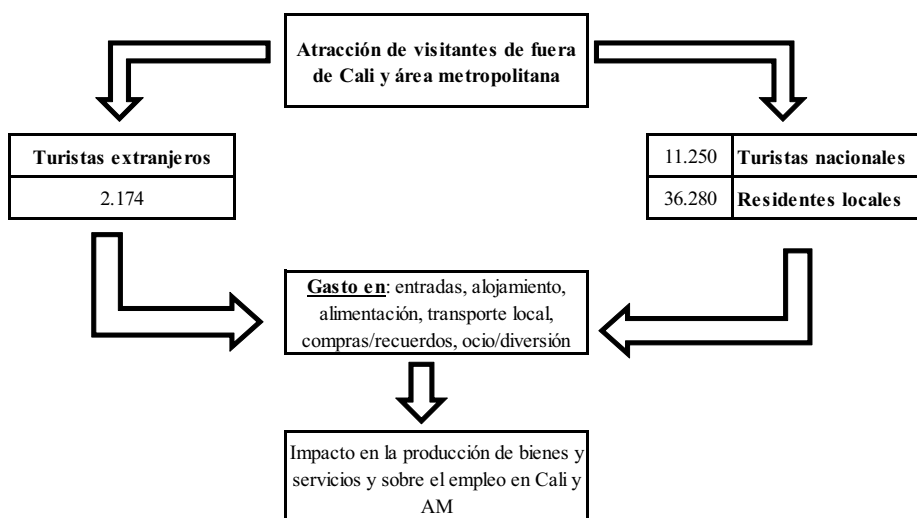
Atracción de visitantes de fuera de Cali y área metropolitana

| Turistas extranjeros |
|---|
| 2.174 |

| 11.250 | Turistas nacionales |
|---|---|
| 36.280 | Residentes locales |

Gasto en: entradas, alojamiento, alimentación, transporte local, compras/recuerdos, ocio/diversión

Impacto en la producción de bienes y servicios y sobre el empleo en Cali y AM